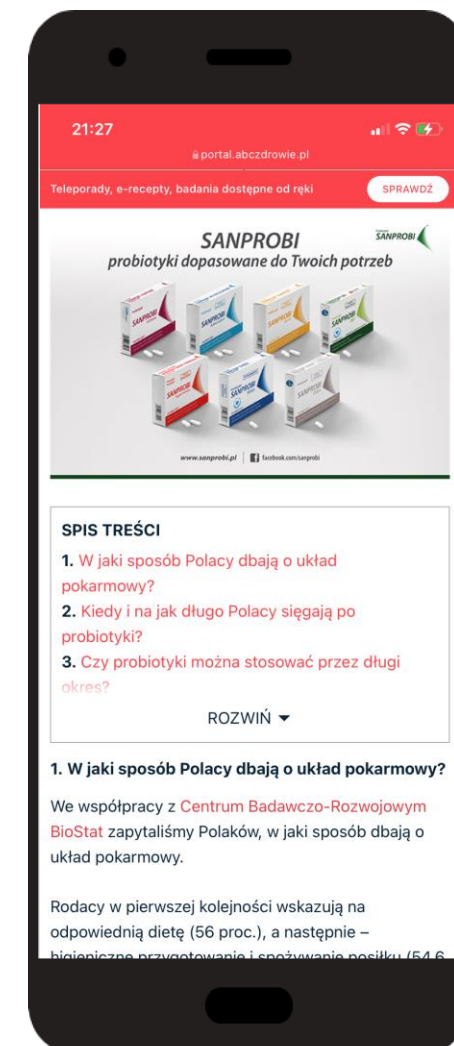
21:27

portal.abczdrowie.pl

Teleporady, e-recepty, badania dostępne od ręki

SPRAWDŹ

SANPROBI

SANPROBI
probiotyki dopasowane do Twoich potrzeb

www.sanprobi.pl | facebook.com/sanprobi

SPIS TREŚCI

1. W jaki sposób Polacy dbają o układ pokarmowy?

2. Kiedy i na jak długo Polacy sięgają po probiotyki?

3. Czy probiotyki można stosować przez długi okres?

ROZWIŃ

1. W jaki sposób Polacy dbają o układ pokarmowy?

We współpracy z Centrum Badawczo-Rozwojowym BioStat zapytaliśmy Polaków, w jaki sposób dbają o układ pokarmowy.

Rodacy w pierwszej kolejności wskazują na odpowiednią dietę (56 proc.), a następnie – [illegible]